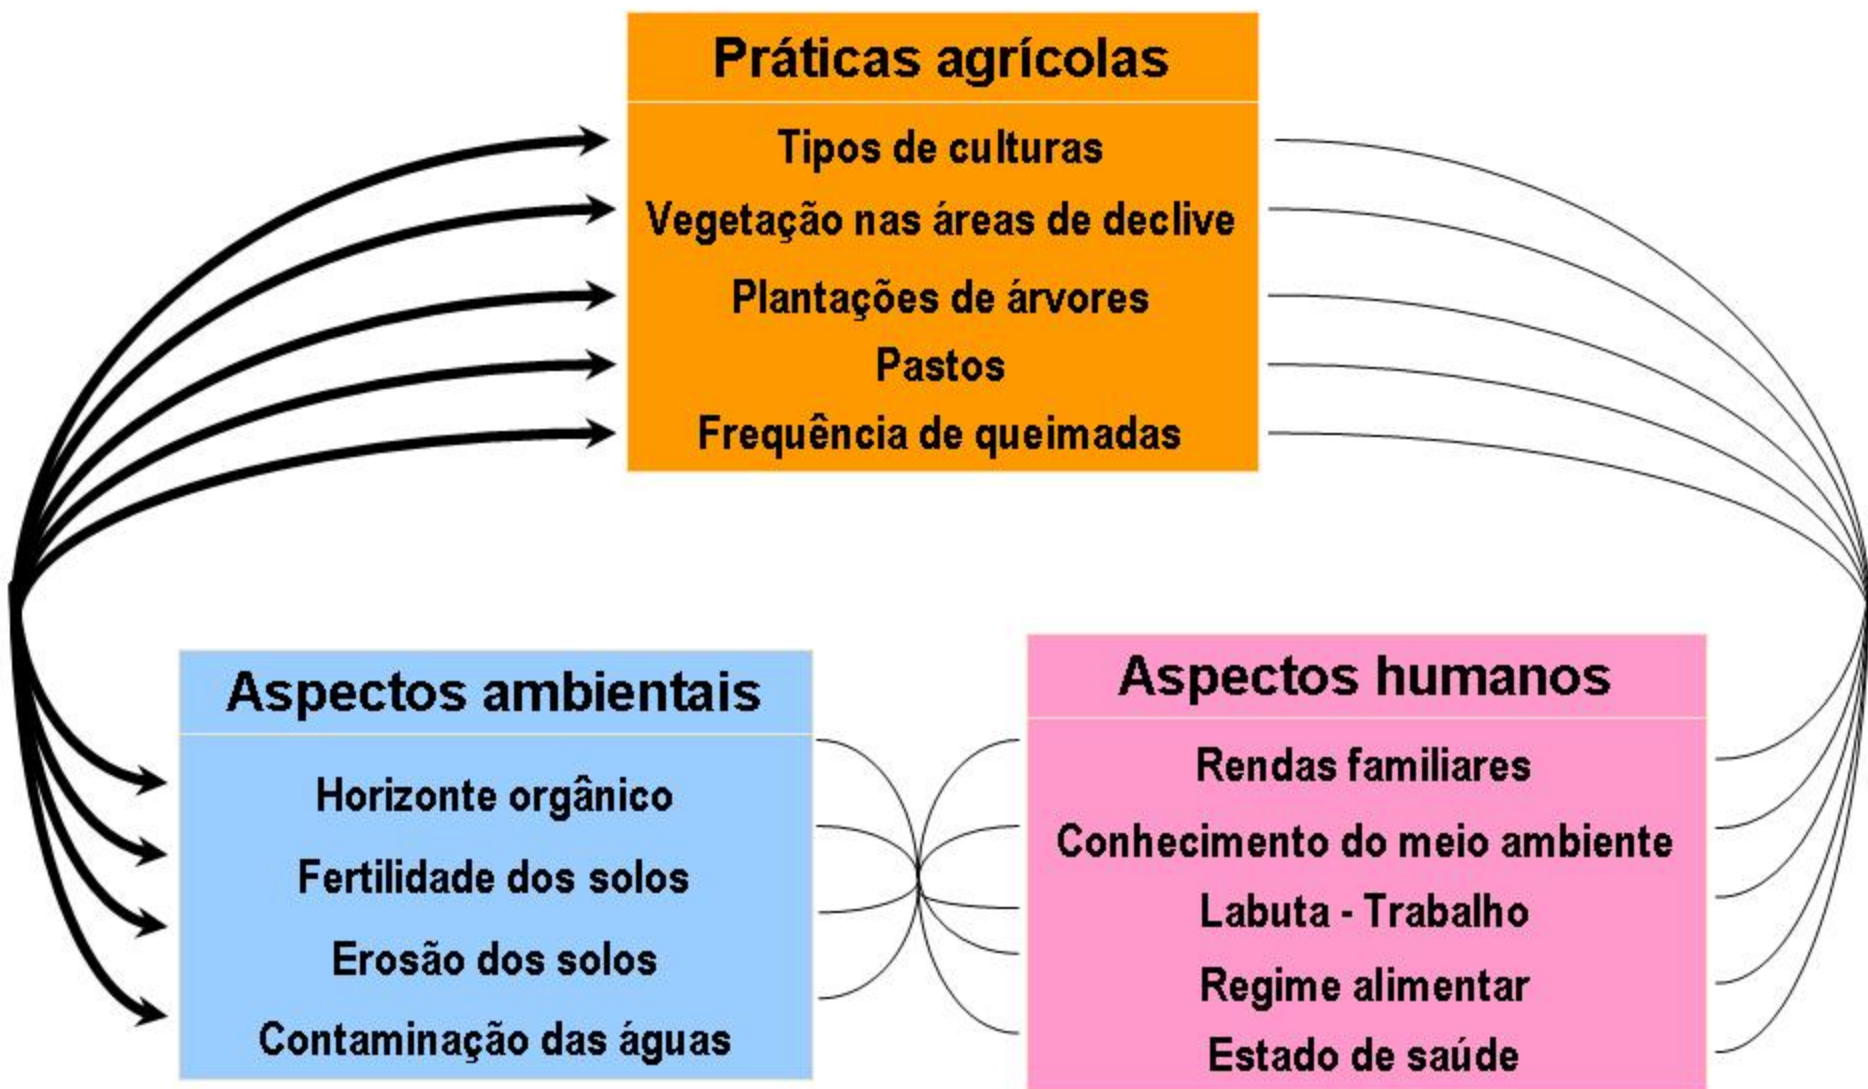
Práticas agrícolas
Tipos de culturas
Vegetação nas áreas de declive
Plantações de árvores
Pastos
Frequência de queimadas

Aspectos ambientais
Horizonte orgânico
Fertilidade dos solos
Erosão dos solos
Contaminação das águas

Aspectos humanos
Rendas familiares
Conhecimento do meio ambiente
Labuta - Trabalho
Regime alimentar
Estado de saúde